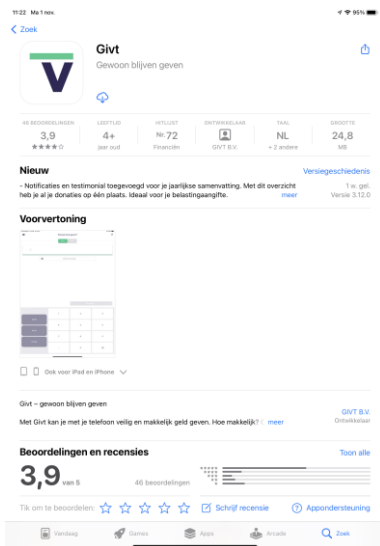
11:22 Ma 1 nov.

95%

Zoek

Givt

Gewoon blijven geven

46 BEOORDELINGEN
3,9
★★★★☆

LEEFTIJD
4+
jaar oud

HITLIJST
Nr. 72
Financiën

ONTWIKKELAAR
GIVT B.V.

TAAL
NL
+ 2 andere

GROOTTE
24,8
MB

Nieuw

Versiegeschiedenis

- Notificaties en testimonial toegevoegd voor je jaarlijkse samenvatting. Met dit overzicht heb je al je donaties op één plaats. Ideaal voor je belastingaangifte.

meer

1 w. gel.
Versie 3.12.0

Voorvertoning

Ook voor iPad en iPhone

Givt – gewoon blijven geven

Met Givt kan je met je telefoon veilig en makkelijk geld geven. Hoe makkelijk?

meer

GIVT B.V.
Ontwikkelaar

Beoordelingen en recensies

Toon alle

3,9 van 5

46 beoordelingen

Tik om te beoordelen:

Schrijf recensie

Appondersteuning

Vandaag

Games

Apps

Arcade

Zoek